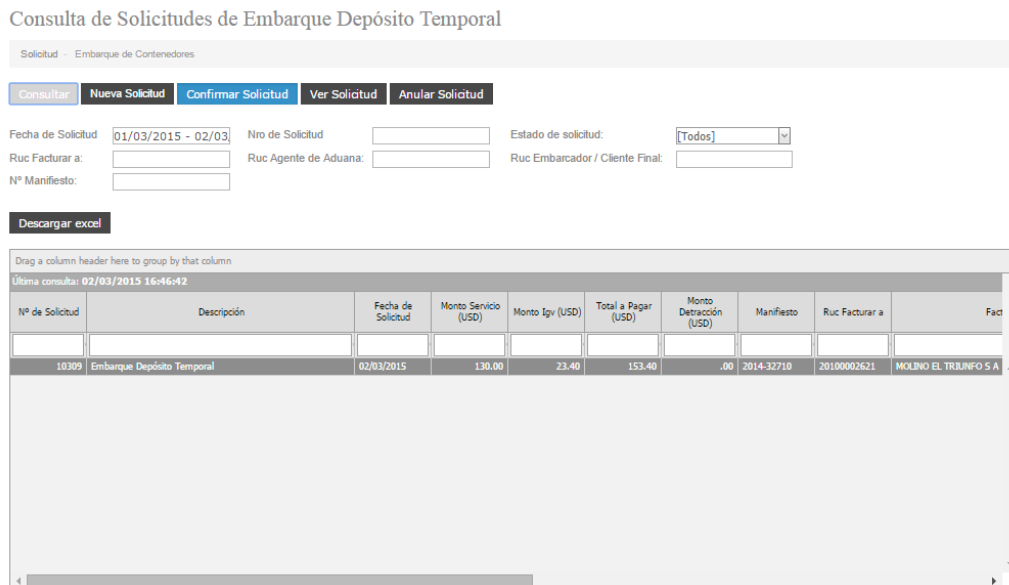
Consulta de Solicitudes de Embarque Depósito Temporal

Solicitud - Embarque de Contenedores

Consultar | Nueva Solicitud | Confirmar Solicitud | Ver Solicitud | Anular Solicitud

Fecha de Solicitud: 01/03/2015 - 02/03
Nro de Solicitud:
Estado de solicitud: [Todos]
Ruc Facturar a:
Ruc Agente de Aduana:
Ruc Embarcador / Cliente Final:
Nº Manifiesto:

Descargar excel

Drag a column header here to group by that column

Última consulta: 02/03/2015 16:46:42

| Nº de Solicitud | Descripción | Fecha de Solicitud | Monto Servicio (USD) | Monto Igv (USD) | Total a Pagar (USD) | Monto Detracción (USD) | Manifiesto | Ruc Facturar a | Fact |
|---|---|---|---|---|---|---|---|---|---|
| | | | | | | | | | |
| 10309 | Embarque Depósito Temporal | 02/03/2015 | 130.00 | 23.40 | 153.40 | .00 | 2014-32710 | 20100002621 | MOLINO EL TRIUNFO S A |